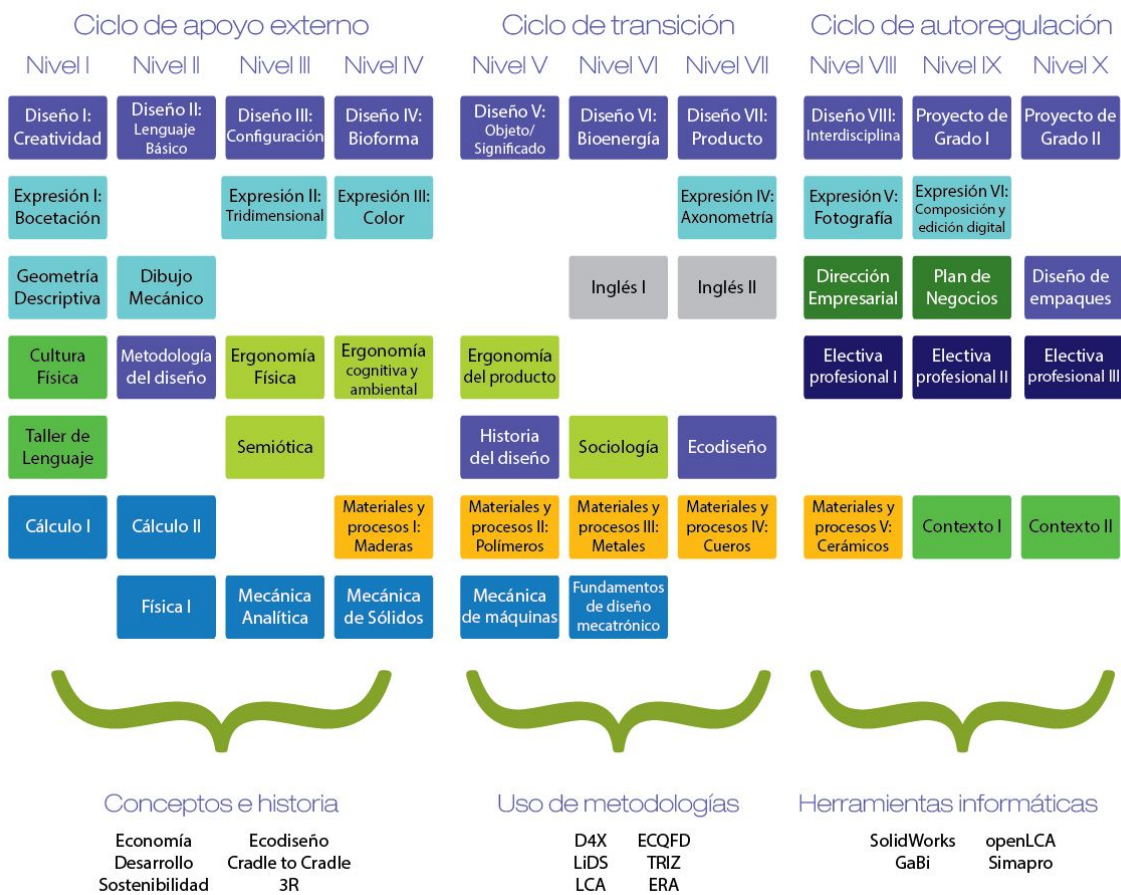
Ciclo de apoyo externo

Ciclo de transición

Ciclo de autoregulación

Nivel I Nivel II Nivel III Nivel IV Nivel V Nivel VI Nivel VII Nivel VIII Nivel IX Nivel X

| Nivel I | Nivel II | Nivel III | Nivel IV | Nivel V | Nivel VI | Nivel VII | Nivel VIII | Nivel IX | Nivel X |
|---|---|---|---|---|---|---|---|---|---|
| Diseño I: Creatividad | Diseño II: Lenguaje Básico | Diseño III: Configuración | Diseño IV: Bioforma | Diseño V: Objeto/ Significado | Diseño VI: Bioenergía | Diseño VII: Producto | Diseño VIII: Interdisciplina | Proyecto de Grado I | Proyecto de Grado II |
| Expresión I: Bocetación | | Expresión II: Tridimensional | Expresión III: Color | | | Expresión IV: Axonometría | Expresión V: Fotografía | Expresión VI: Composición y edición digital | |
| Geometría Descriptiva | Dibujo Mecánico | | | | Inglés I | Inglés II | Dirección Empresarial | Plan de Negocios | Diseño de empaques |
| Cultura Física | Metodología del diseño | Ergonomía Física | Ergonomía cognitiva y ambiental | Ergonomía del producto | | | Electiva profesional I | Electiva profesional II | Electiva profesional III |
| Taller de Lenguaje | | Semiótica | | Historia del diseño | Sociología | Ecodiseño | | | |
| Cálculo I | Cálculo II | | Materiales y procesos I: Maderas | Materiales y procesos II: Polímeros | Materiales y procesos III: Metales | Materiales y procesos IV: Cueros | Materiales y procesos V: Cerámicos | Contexto I | Contexto II |
| | Física I | Mecánica Analítica | Mecánica de Sólidos | Mecánica de máquinas | Fundamentos de diseño mecatrónico | | | | |

Conceptos e historia

Economía Ecodiseño
Desarrollo Cradle to Cradle
Sostenibilidad 3R

Uso de metodologías

D4X ECQFD
LiDS TRIZ
LCA ERA

Herramientas informáticas

SolidWorks openLCA
GaBi Simapro